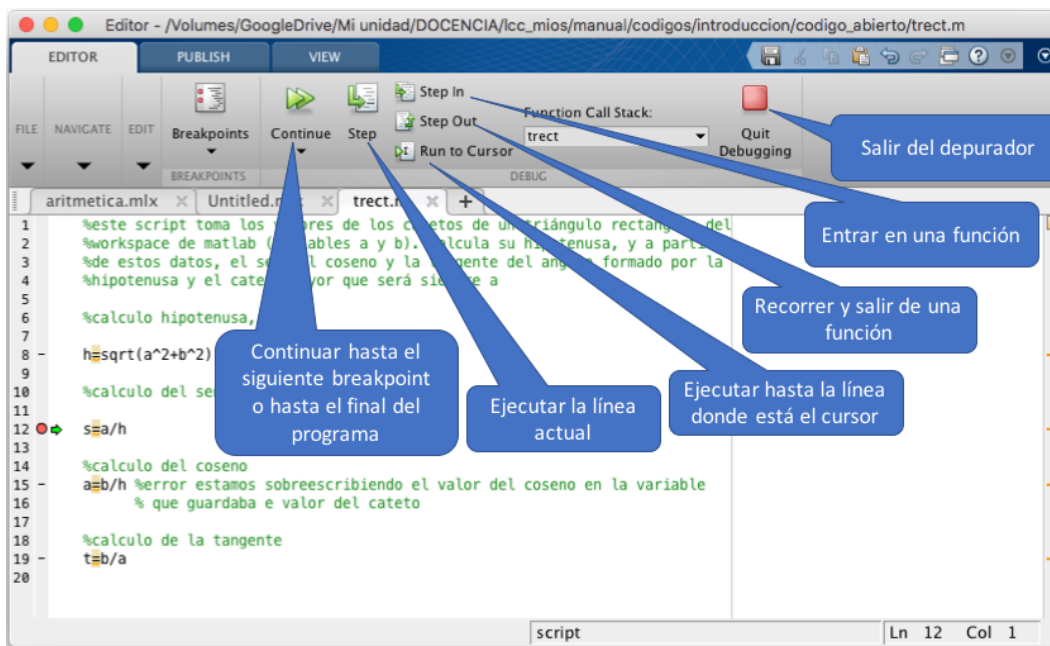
Editor - /Volumes/GoogleDrive/Mi unidad/DOCENCIA/lcc_mios/manual/codigos/introduccion/codigo_abierto/trect.m

EDITOR PUBLISH VIEW

FILE NAVIGATE EDIT Breakpoints BREAKPOINTS Continue Step Step In Step Out Run to Cursor Function Call Stack: trect Quit Debugging DEBUG

Salir del depurador

aritmetica.mlx Untitled.m trect.m +

1 %este script toma los v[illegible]res de los c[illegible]tetos de un triángulo rectang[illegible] del
2 %workspace de matlab ([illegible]ables a y b). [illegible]alcula su hi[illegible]tenusa, y a parti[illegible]
3 %de estos datos, el se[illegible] l coseno y la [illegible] gente del ang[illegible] formado por la
4 %hipotenusa y el cate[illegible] yor que será sie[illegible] e a
5
6 %calculo hipotenusa,
7
8 - h=sqrt(a^2+b^2)
9
10 %calculo del se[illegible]
11
12 s=a/h
13
14 %calculo del coseno
15 - a=b/h %error estamos sobreescribiendo el valor del coseno en la variable
16 % que guardaba e valor del cateto
17
18 %calculo de la tangente
19 - t=b/a
20

Entrar en una función

Recorrer y salir de una función

Continuar hasta el siguiente breakpoint o hasta el final del programa

Ejecutar la línea actual

Ejecutar hasta la línea donde está el cursor

script Ln 12 Col 1